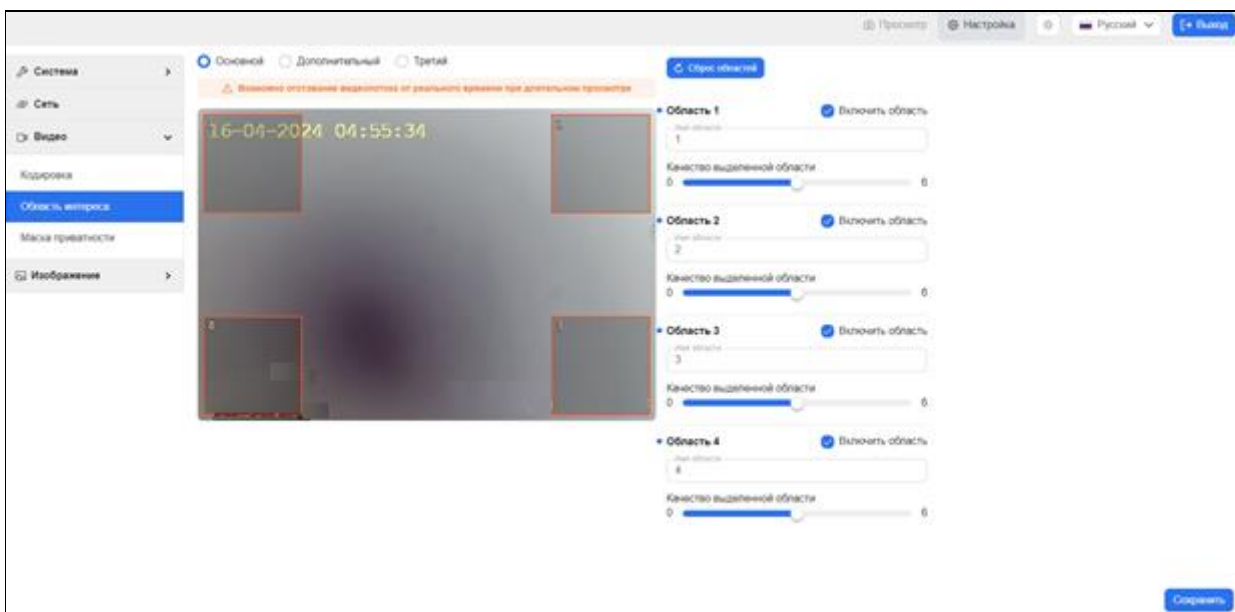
Просмотр Настройка Русский Выход

Система
Сеть
Видео
Кодировка
Область интереса
Маска приватности
Изображение

Основной Дополнительный Третий

Возможно отставание видеопотока от реального времени при длительном просмотре

16-04-2024 04:55:34

1

2

3

4

Сброс областей

Область 1 Включить область
Имя области
1
Качество выделенной области
0 6

Область 2 Включить область
Имя области
2
Качество выделенной области
0 6

Область 3 Включить область
Имя области
3
Качество выделенной области
0 6

Область 4 Включить область
Имя области
4
Качество выделенной области
0 6

Сохранить